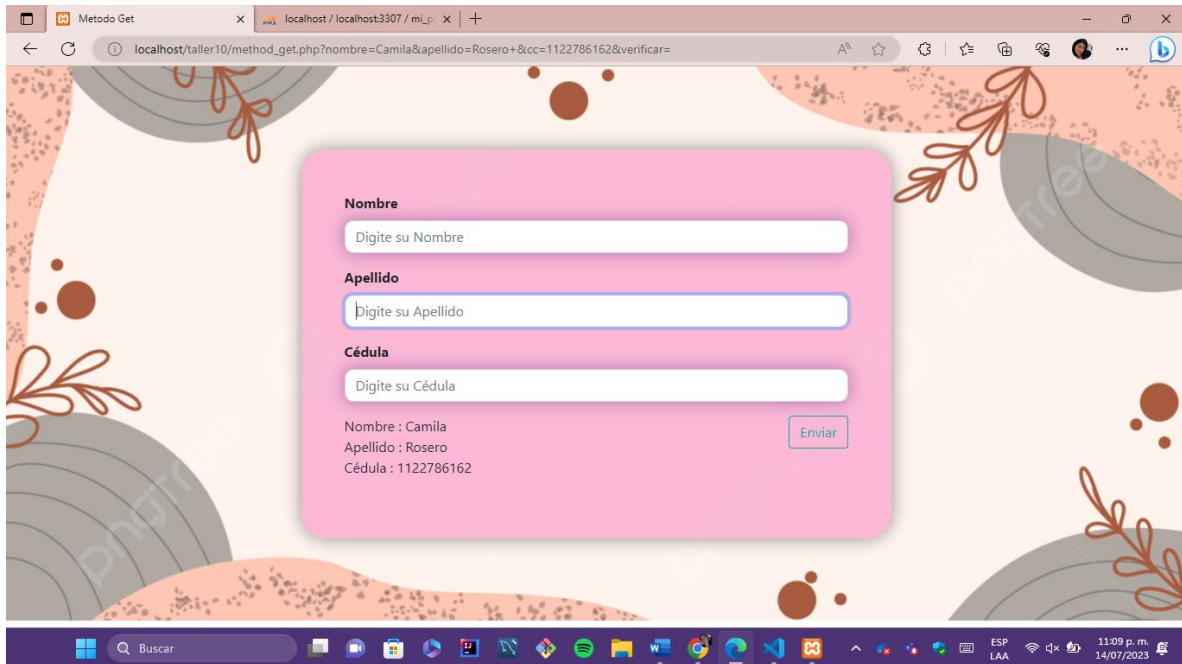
Metodo Get
localhost / localhost:3307 / mi_p

localhost/taller10/method_get.php?nombre=Camila&apellido=Rosero+&cc=1122786162&verificar=

Nombre
Digite su Nombre
Apellido
Digite su Apellido
Cédula
Digite su Cédula
Nombre : Camila
Apellido : Rosero
Cédula : 1122786162
Enviar

Buscar
ESP LAA
11:09 p. m.
14/07/2023